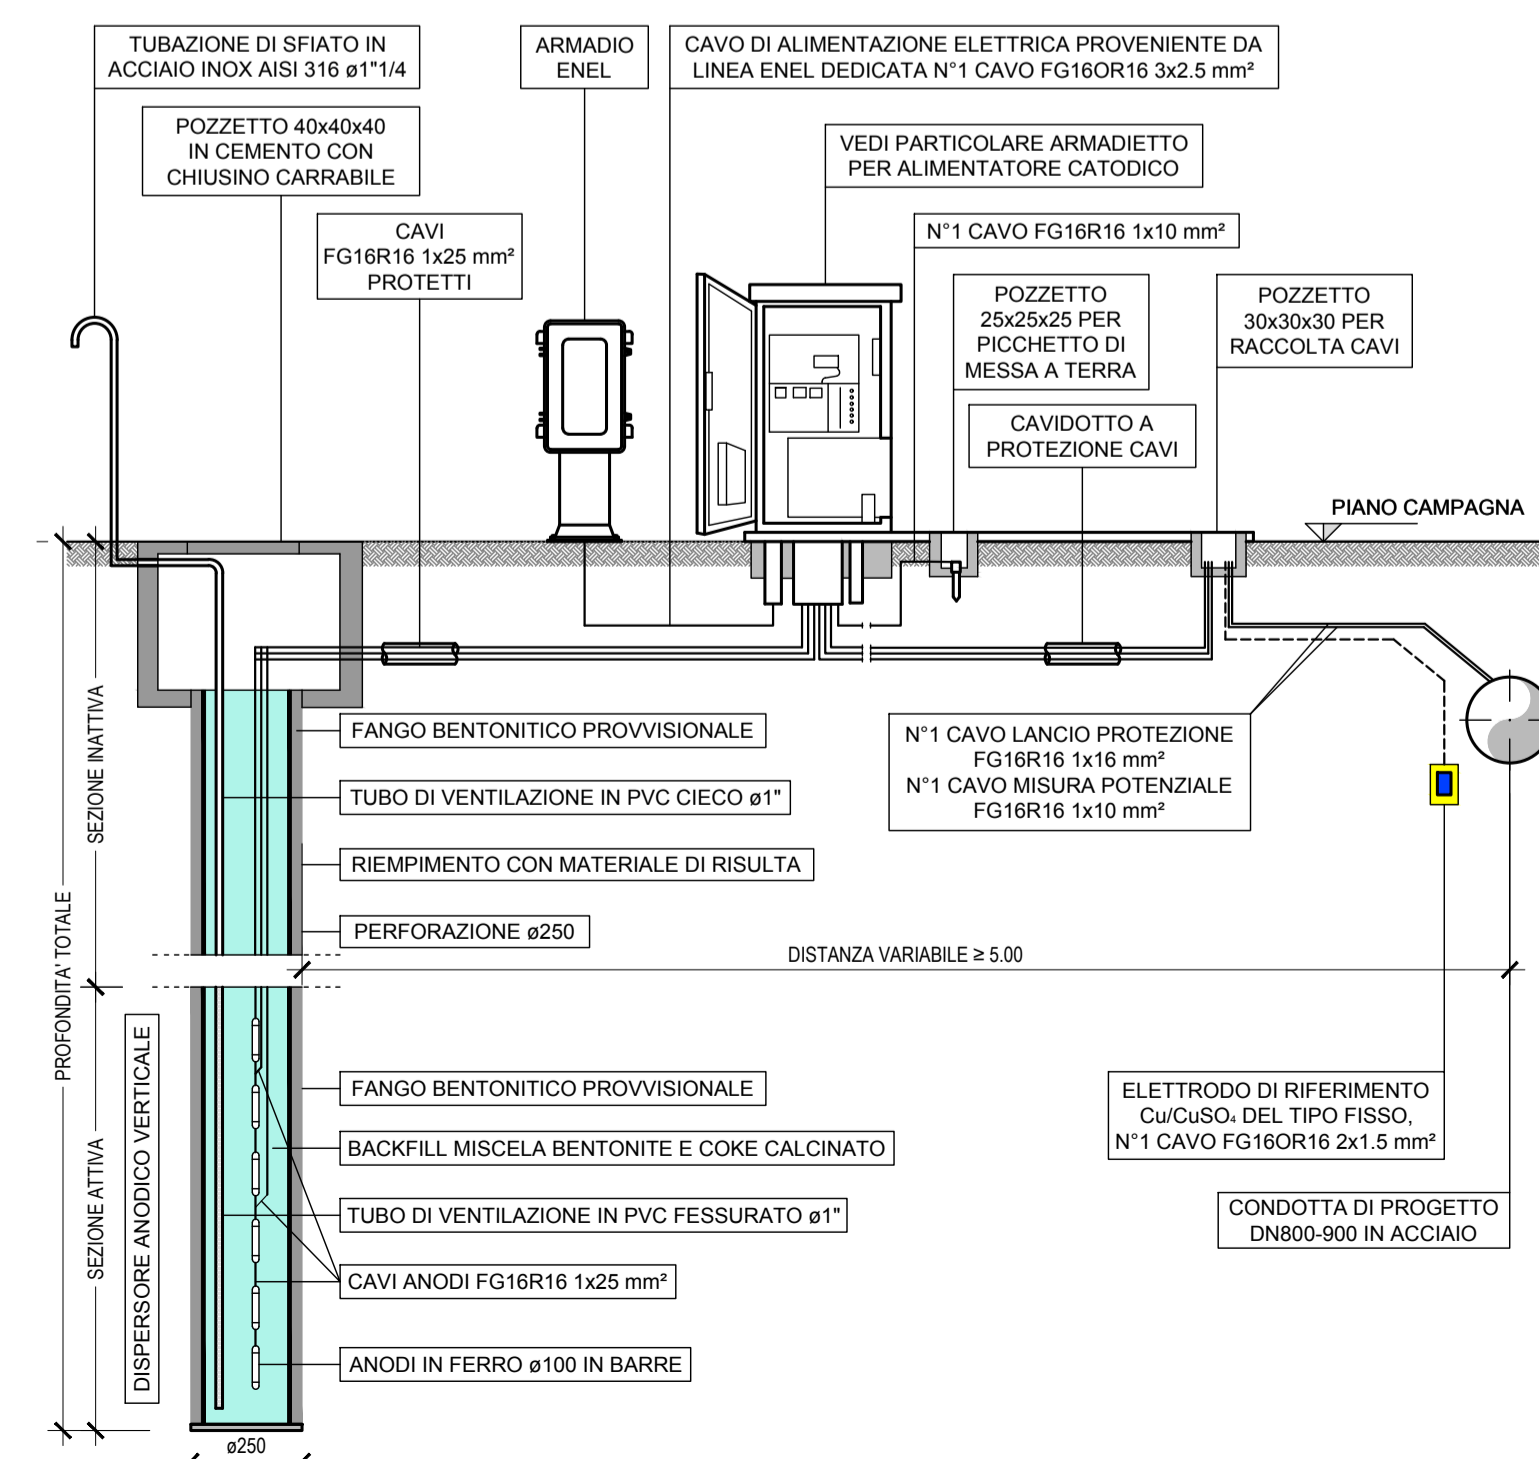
TUBAZIONE DI SFIATO IN ACCIAIO INOX AISI 316 ø1"1/4

POZZETTO 40x40x40 IN CEMENTO CON CHIUSINO CARRABILE

CAVI FG16R16 1x25 mm² PROTETTI

ARMADIO ENEL

CAVO DI ALIMENTAZIONE ELETTRICA PROVENIENTE DA LINEA ENEL DEDICATA N°1 CAVO FG16OR16 3x2.5 mm²

VEDI PARTICOLARE ARMADIETTO PER ALIMENTATORE CATODICO

N°1 CAVO FG16R16 1x10 mm²

POZZETTO 25x25x25 PER PICCHETTO DI MESSA A TERRA

POZZETTO 30x30x30 PER RACCOLTA CAVI

CAVIDOTTO A PROTEZIONE CAVI

PIANO CAMPAGNA

FANGO BENTONITICO PROVVISIONALE

TUBO DI VENTILAZIONE IN PVC CIECO ø1"

RIEMPIMENTO CON MATERIALE DI RISULTA

PERFORAZIONE ø250

N°1 CAVO LANCIO PROTEZIONE FG16R16 1x16 mm²
N°1 CAVO MISURA POTENZIALE FG16R16 1x10 mm²

DISTANZA VARIABILE ≥ 5.00

SEZIONE INATTIVA

PROFONDITA' TOTALE

SEZIONE ATTIVA

DISPERSORE ANODICO VERTICALE

FANGO BENTONITICO PROVVISIONALE

BACKFILL MISCELA BENTONITE E COKE CALCINATO

TUBO DI VENTILAZIONE IN PVC FESSURATO ø1"

CAVI ANODI FG16R16 1x25 mm²

ANODI IN FERRO ø100 IN BARRE

ELETTRODO DI RIFERIMENTO $Cu/CuSO_4$ DEL TIPO FISSO, N°1 CAVO FG16OR16 2x1.5 mm²

CONDOTTA DI PROGETTO DN800-900 IN ACCIAIO

ø250